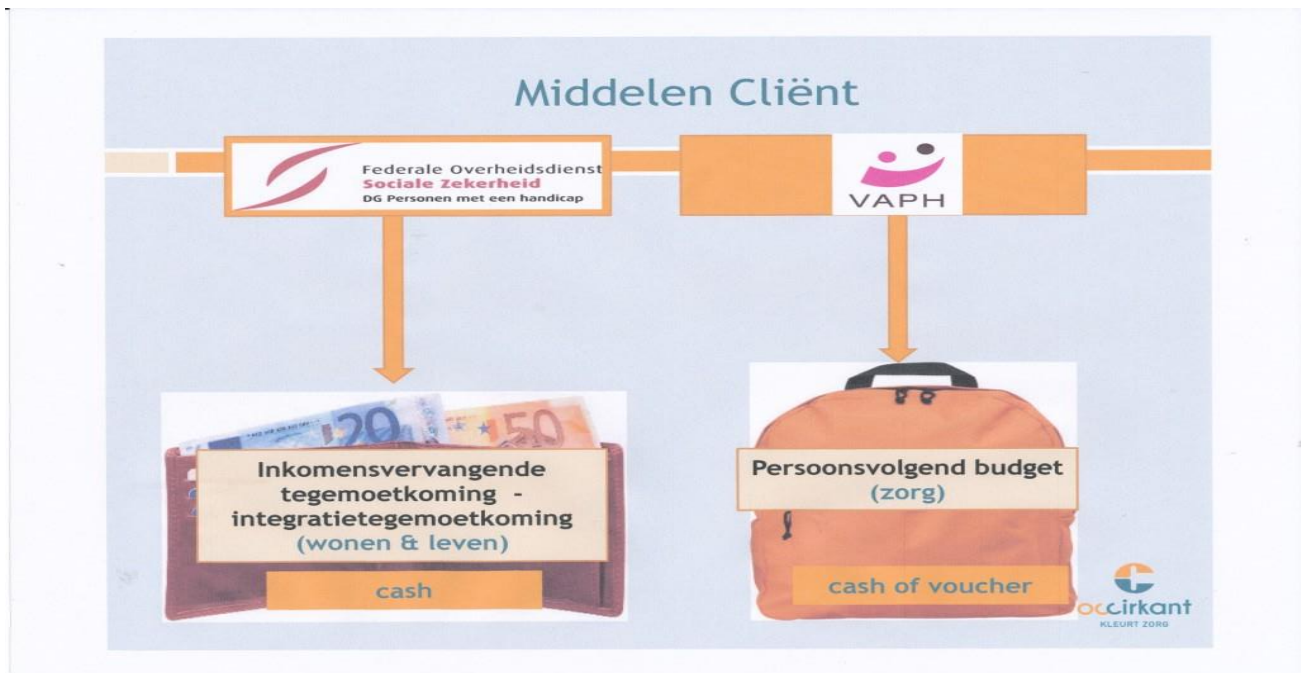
Middelen Cliënt

Federale Overheidsdienst
Sociale Zekerheid
DG Personen met een handicap

VAPH

Inkomensvervangende tegemoetkoming - integratietegemoetkoming
(wonen & leven)

cash

Persoonsvolgend budget
(zorg)

cash of voucher

ocirkant
KLEURT ZORG